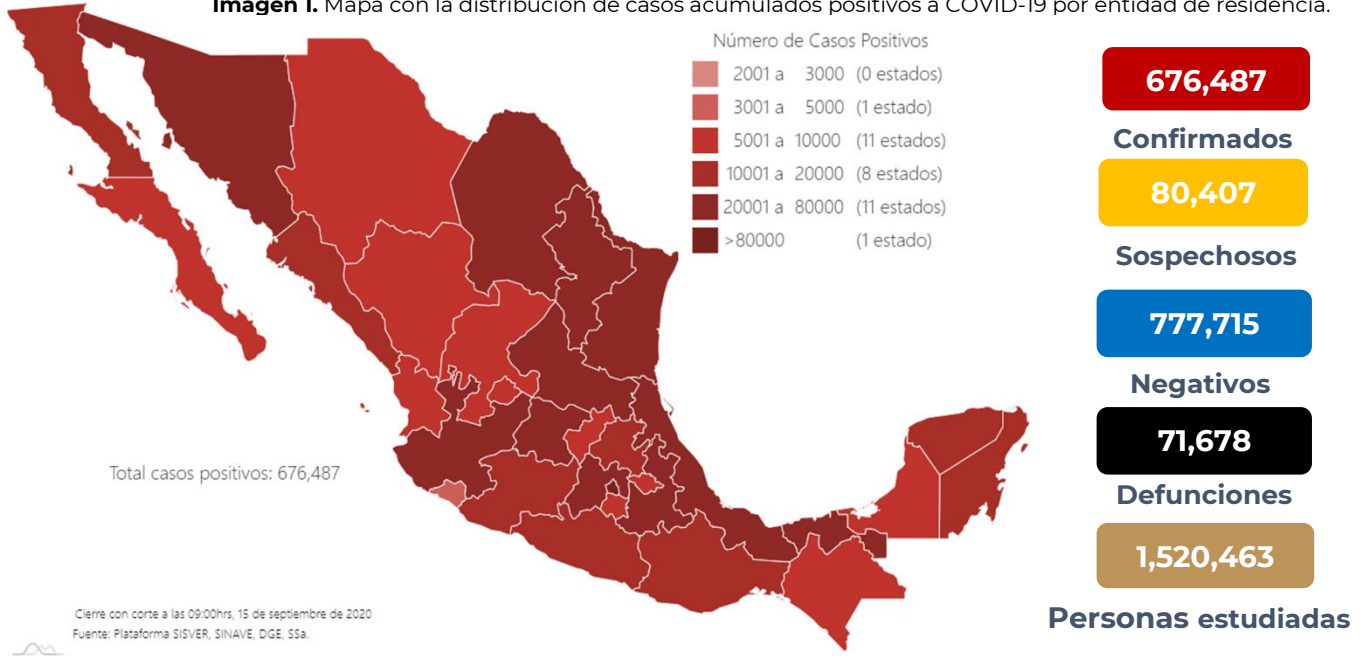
**Imagen I.** Mapa con la distribución de casos acumulados positivos a COVID-19 por entidad de residencia.

Número de Casos Positivos

| | | |
|---|---|---|
| 2001 a | 3000 | (0 estados) |
| 3001 a | 5000 | (1 estado) |
| 5001 a | 10000 | (11 estados) |
| 10001 a | 20000 | (8 estados) |
| 20001 a | 80000 | (11 estados) |
| >80000 | | (1 estado) |

Total casos positivos: 676,487

Cierre con corte a las 09:00hrs, 15 de septiembre de 2020
Fuente: Plataforma SISVER, SINAVE, DGE, SSa.

676,487
Confirmados
80,407
Sospechosos
777,715
Negativos
71,678
Defunciones
1,520,463
Personas estudiadas